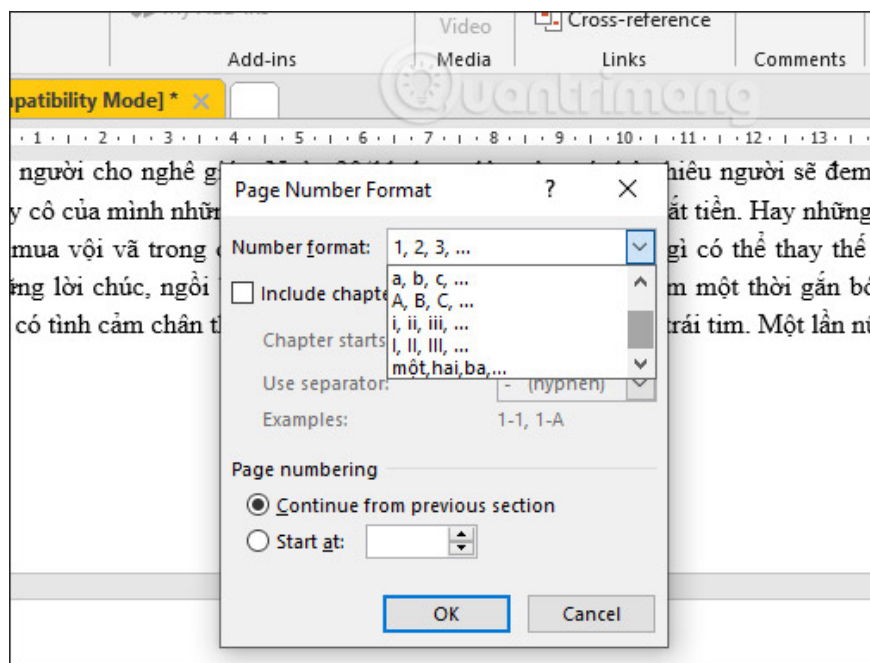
Video
Cross-reference
Add-ins
Media
Links
Comments
patibility Mode] * ×
Quantrimang
· 1 · · · 2 · · · 3 · · · 4 · · · 5 · · · 6 · · · 7 · · · 8 · · · 9 · · · 10 · · · 11 · · · 12 · · · 13 · ·
người cho nghề gi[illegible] hiều người sẽ đem
y cô của mình nhữ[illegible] ắt tiền. Hay những
mua vội vã trong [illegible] gì có thể thay thế
ững lời chúc, ngồi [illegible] m một thời gắn bó
có tình cảm chân t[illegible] trái tim. Một lần nữ

Page Number Format
?
×
Number format:
1, 2, 3, ...
a, b, c, ...
A, B, C, ...
i, ii, iii, ...
I, II, III, ...
một,hai,ba,...
Include chapte
Chapter starts
Use separator:
- (hyphen)
Examples:
1-1, 1-A
Page numbering
Continue from previous section
Start at:
OK
Cancel